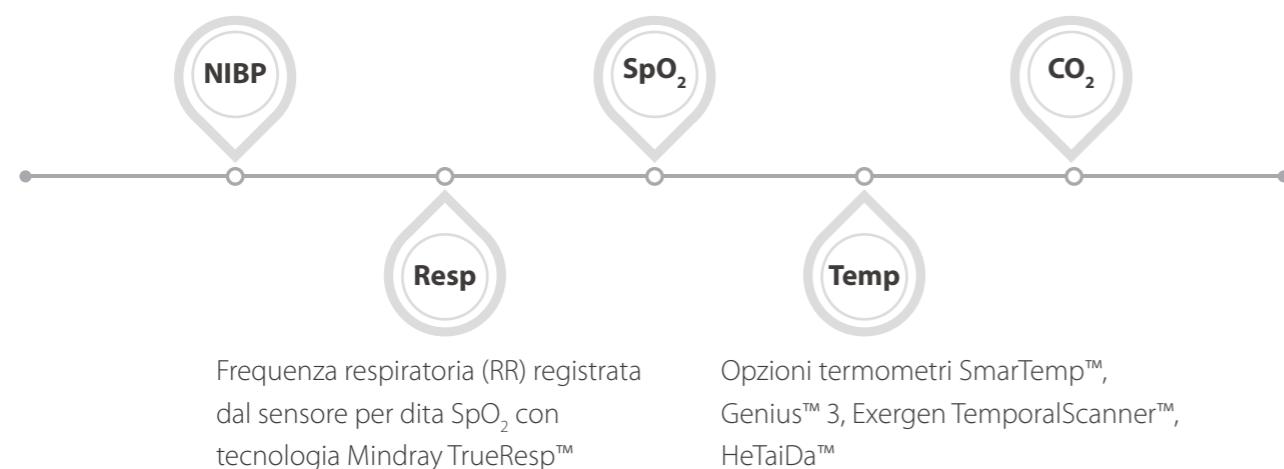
NIBP

$SpO_2$

$CO_2$

Resp

Temp

Frequenza respiratoria (RR) registrata dal sensore per dita $SpO_2$ con tecnologia Mindray TrueResp™

Opzioni termometri SmarTemp™, Genius™ 3, Exergen TemporalScanner™, HeTaiDa™